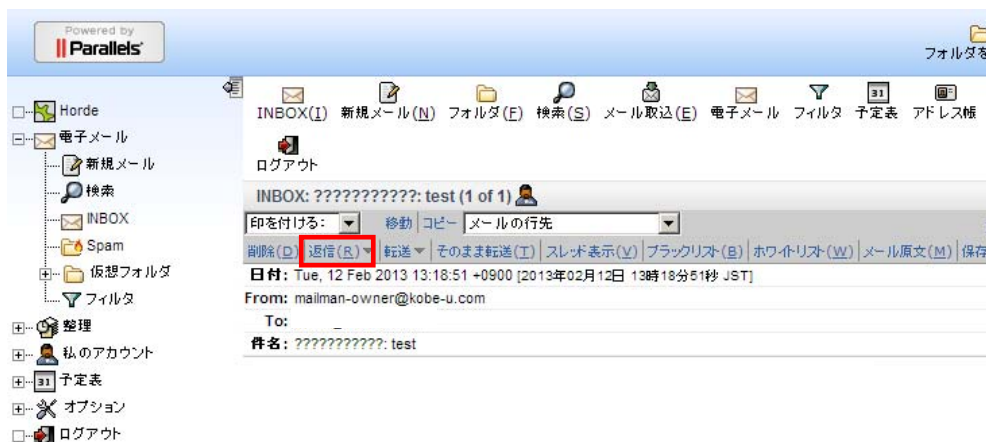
Powered by
Parallels

フォルダを

Horde
電子メール
新規メール
検索
INBOX
Spam
仮想フォルダ
フィルタ
整理
私のアカウント
予定表
オプション
ログアウト

INBOX(I) 新規メール(N) フォルダ(F) 検索(S) メール取込(E) 電子メール フィルタ 予定表 アドレス帳
ログアウト

INBOX: ???????????: test (1 of 1)

印を付ける: 移動 コピー メールの行先

削除(D) 返信(R) 転送 そのまま転送(T) スレッド表示(V) ブラックリスト(B) ホワイトリスト(W) メール原文(M) 保存

日付: Tue, 12 Feb 2013 13:18:51 +0900 [2013年02月12日 13時18分51秒 JST]
From: mailman-owner@kobe-u.com
To:
件名: ???????????: test